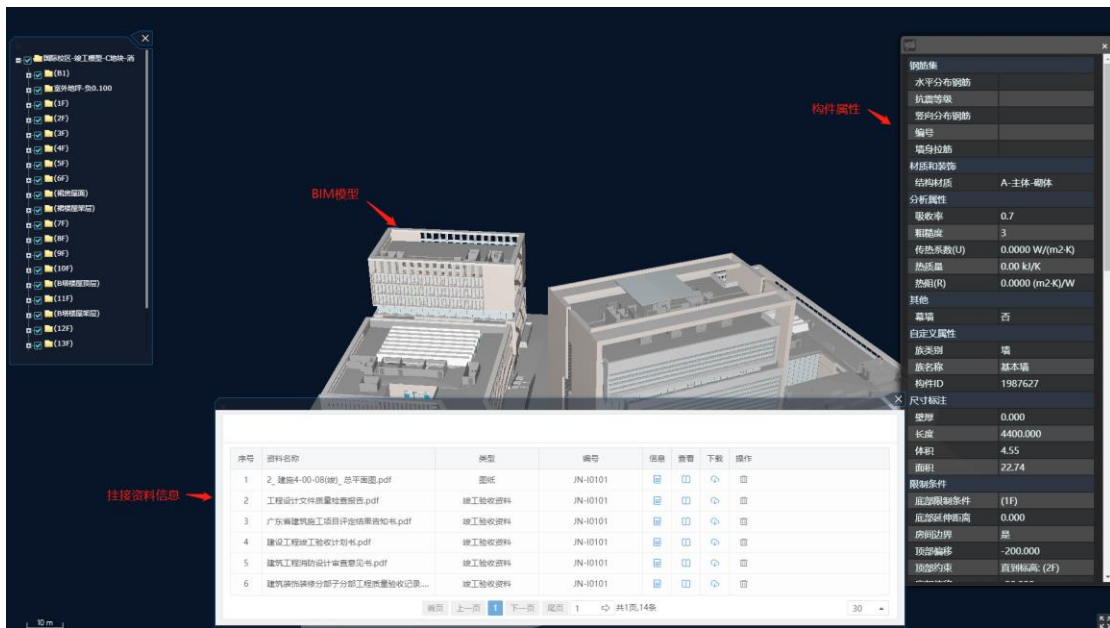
国际校区-竣工模型-C地块-消
(B1)
室外地坪-负0.100
(1F)
(2F)
(3F)
(4F)
(5F)
(6F)
(裙房屋面)
(裙楼屋架层)
(7F)
(8F)
(9F)
(10F)
(B塔楼屋顶层)
(11F)
(B塔楼屋架层)
(12F)
(13F)

BIM模型

构件属性

| 钢筋集 | |
|---|---|
| 水平分布钢筋 | |
| 抗震等级 | |
| 竖向分布钢筋 | |
| 编号 | |
| 墙身拉筋 | |
| 材质和装饰 | |
| 结构材质 | A-主体-砌体 |
| 分析属性 | |
| 吸收率 | 0.7 |
| 粗糙度 | 3 |
| 传热系数(U) | 0.0000 W/(m2·K) |
| 热质量 | 0.00 kJ/K |
| 热阻(R) | 0.0000 (m2·K)/W |
| 其他 | |
| 幕墙 | 否 |
| 自定义属性 | |
| 族类别 | 墙 |
| 族名称 | 基本墙 |
| 构件ID | 1987627 |
| 尺寸标注 | |
| 壁厚 | 0.000 |
| 长度 | 4400.000 |
| 体积 | 4.55 |
| 面积 | 22.74 |
| 限制条件 | |
| 底部限制条件 | (1F) |
| 底部延伸距离 | 0.000 |
| 房间边界 | 是 |
| 顶部偏移 | -200.000 |
| 顶部约束 | 直到标高: (2F) |

挂接资料信息

| 序号 | 资料名称 | 类型 | 编号 | 信息 | 查看 | 下载 | 操作 |
|---|---|---|---|---|---|---|---|
| 1 | 2_建施4-00-08(竣)_总平面图.pdf | 图纸 | JN-I0101 | | | | |
| 2 | 工程设计文件质量检查报告.pdf | 竣工验收资料 | JN-I0101 | | | | |
| 3 | 广东省建筑施工项目评定结果告知书.pdf | 竣工验收资料 | JN-I0101 | | | | |
| 4 | 建设工程竣工验收计划书.pdf | 竣工验收资料 | JN-I0101 | | | | |
| 5 | 建筑工程消防设计审查意见书.pdf | 竣工验收资料 | JN-I0101 | | | | |
| 6 | 建筑装饰装修分部子分部工程质量验收记录.... | 竣工验收资料 | JN-I0101 | | | | |

首页 上一页 1 下一页 尾页 1 共1页,14条 30

10 m